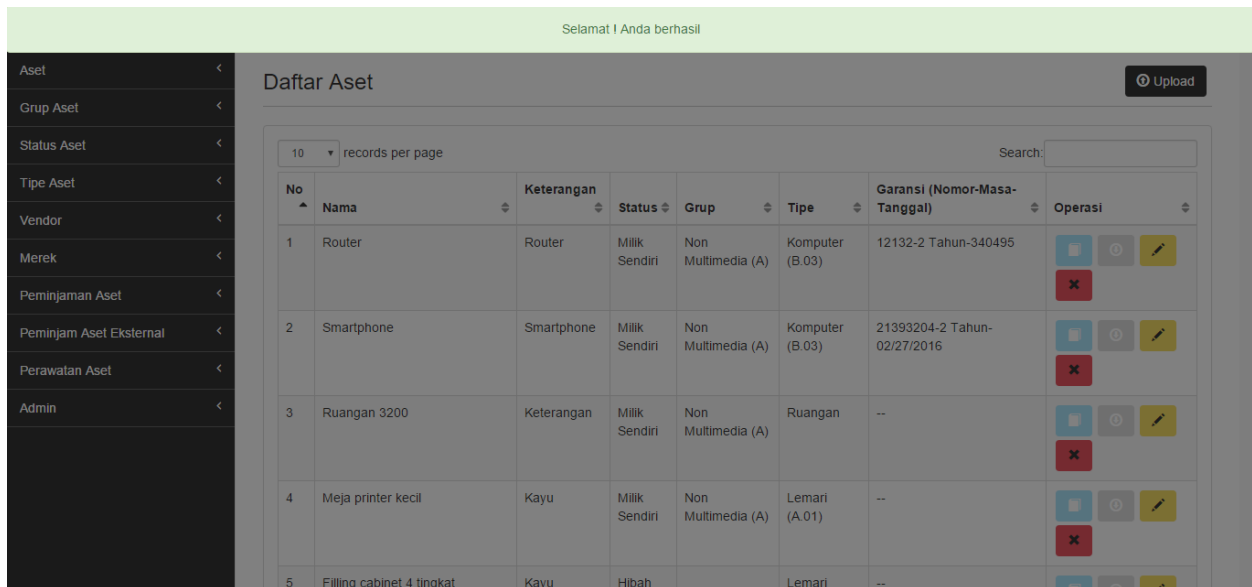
Selamat ! Anda berhasil

Aset
Grup Aset
Status Aset
Tipe Aset
Vendor
Merek
Peminjaman Aset
Peminjam Aset Eksternal
Perawatan Aset
Admin

Daftar Aset

Upload

10 records per page

Search:

| No | Nama | Keterangan | Status | Grup | Tipe | Garansi (Nomor-Masa-Tanggal) | Operasi |
|---|---|---|---|---|---|---|---|
| 1 | Router | Router | Milik Sendiri | Non Multimedia (A) | Komputer (B.03) | 12132-2 Tahun-340495 | |
| 2 | Smartphone | Smartphone | Milik Sendiri | Non Multimedia (A) | Komputer (B.03) | 21393204-2 Tahun-02/27/2016 | |
| 3 | Ruangan 3200 | Keterangan | Milik Sendiri | Non Multimedia (A) | Ruangan | -- | |
| 4 | Meja printer kecil | Kayu | Milik Sendiri | Non Multimedia (A) | Lemari (A.01) | -- | |
| 5 | Filling cabinet 4 tingkat | Kayu | Hibah | | Lemari | -- | |